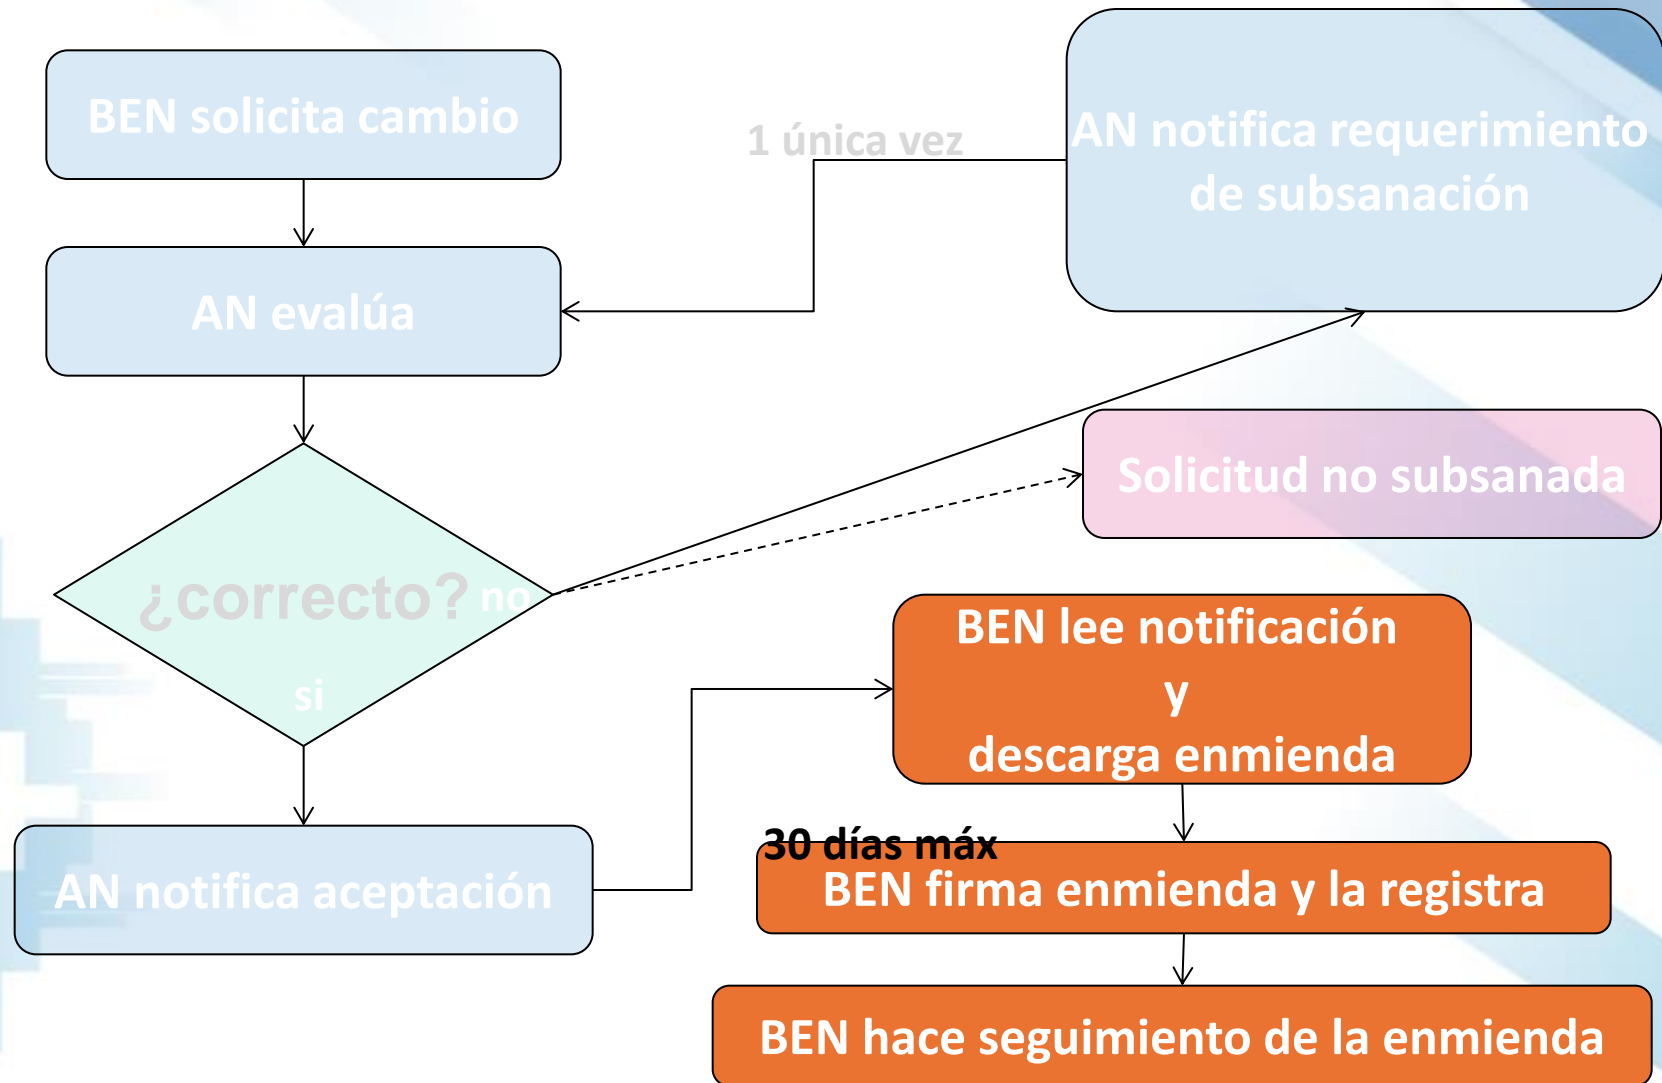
BEN solicita cambio

1 única vez

AN notifica requerimiento de subsanación

AN evalúa

Solicitud no subsanada

¿correcto? no

si

BEN lee notificación
y
descarga enmienda

30 días máx

BEN firma enmienda y la registra

AN notifica aceptación

BEN hace seguimiento de la enmienda